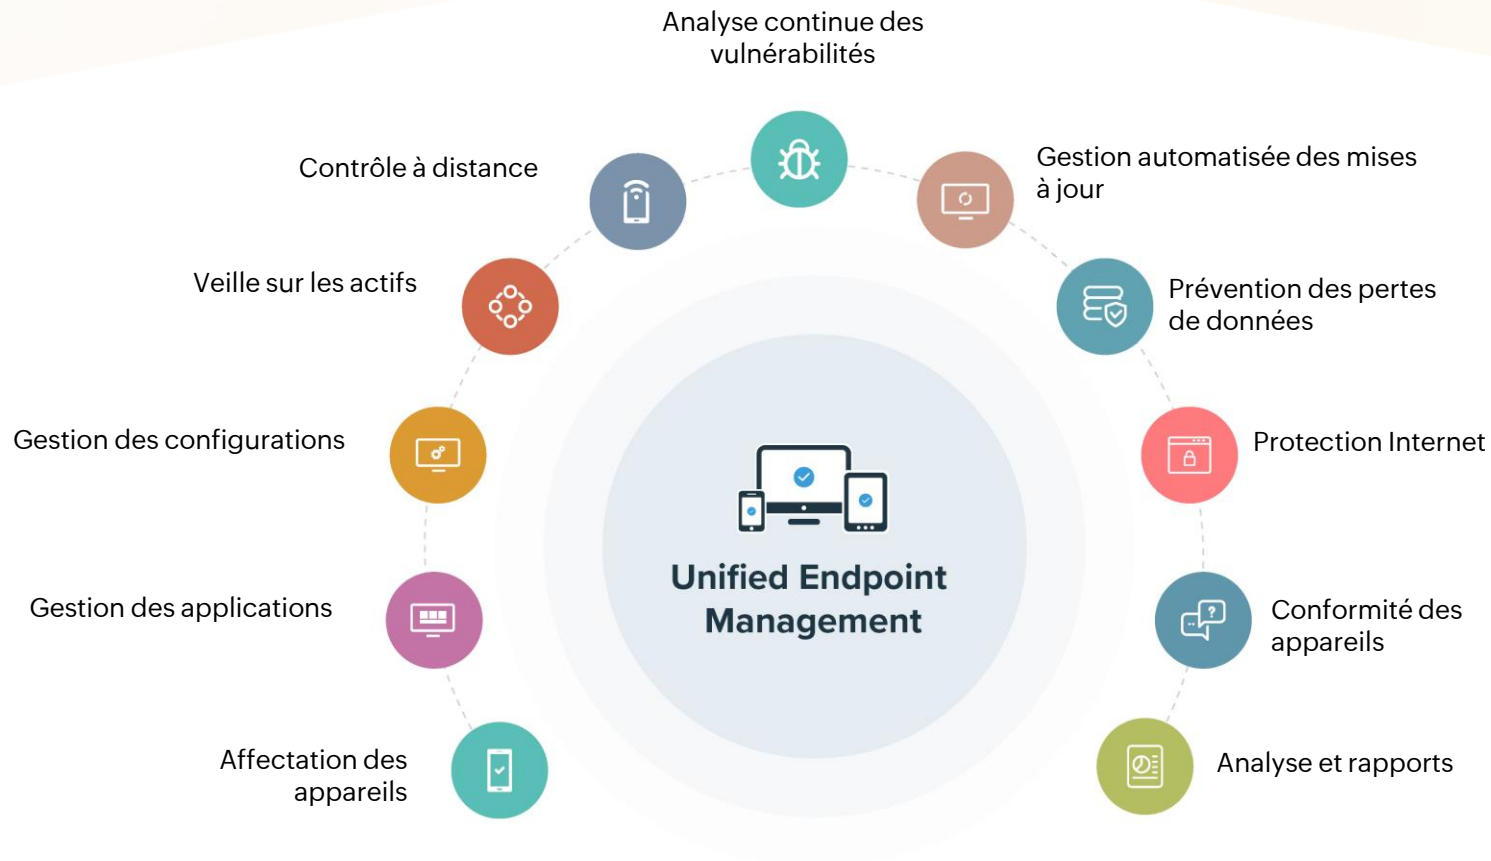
Analyse continue des vulnérabilités

Contrôle à distance

Gestion automatisée des mises à jour

Veille sur les actifs

Prévention des pertes de données

Gestion des configurations

Protection Internet

Unified Endpoint Management

Gestion des applications

Conformité des appareils

Affectation des appareils

Analyse et rapports